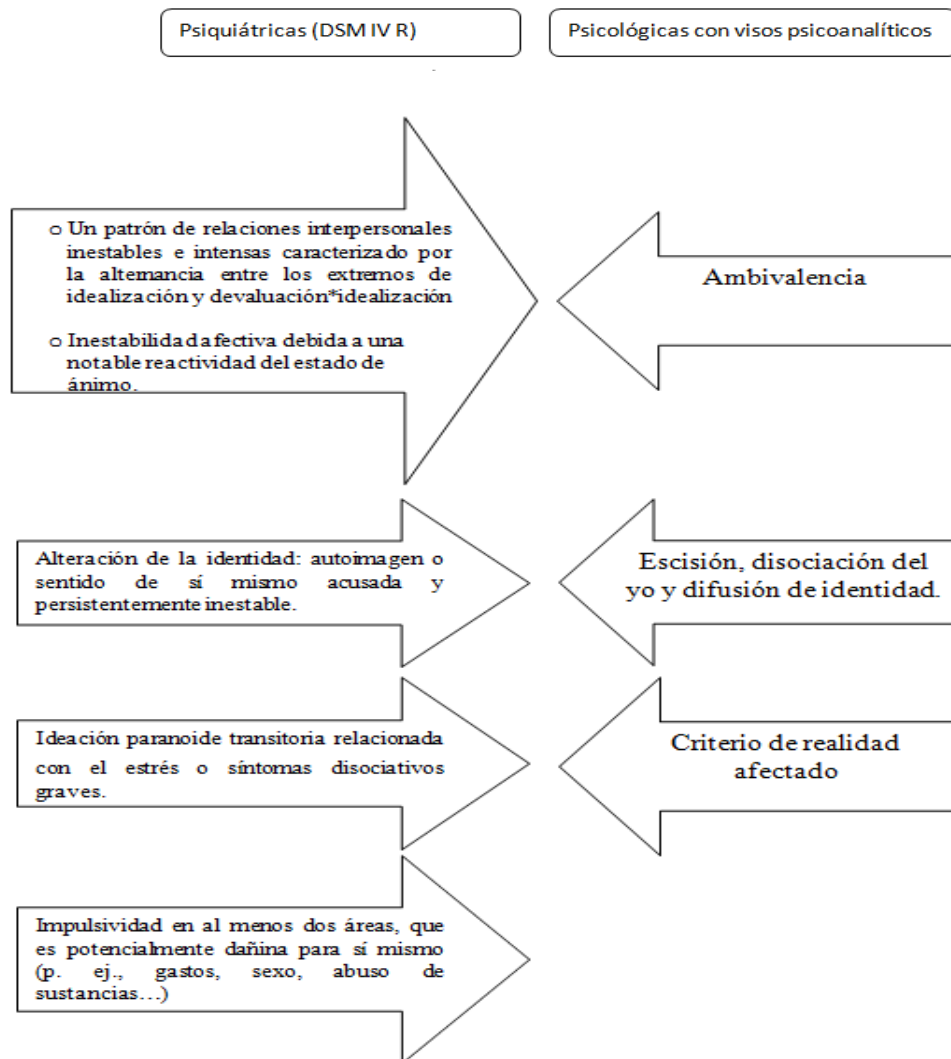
Psiquiátricas (DSM IV R)

Psicológicas con visos psicoanalíticos

o Un patrón de relaciones interpersonales inestables e intensas caracterizado por la alternancia entre los extremos de idealización y devaluación*idealización

o Inestabilidad afectiva debida a una notable reactividad del estado de ánimo.

Ambivalencia

Alteración de la identidad: autoimagen o sentido de sí mismo acusada y persistentemente inestable.

Escisión, disociación del yo y difusión de identidad.

Ideación paranoide transitoria relacionada con el estrés o síntomas disociativos graves.

Criterio de realidad afectado

Impulsividad en al menos dos áreas, que es potencialmente dañina para sí mismo (p. ej., gastos, sexo, abuso de sustancias…)